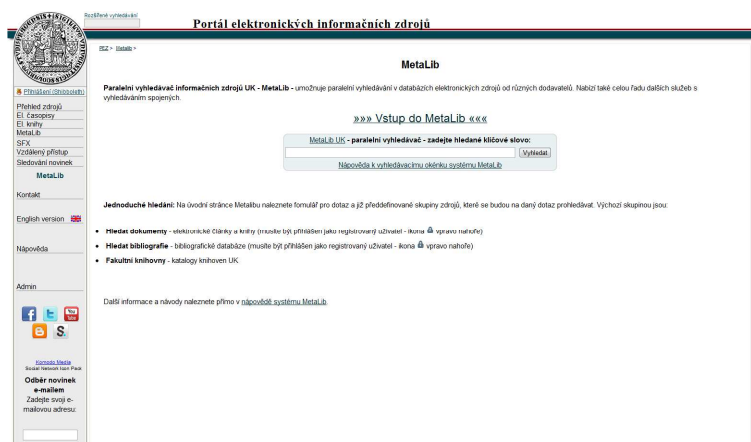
Rozšířené vyhledávání

Portál elektronických informačních zdrojů

PEZ > MetaLib >

Přihlášení (Shibboleth)

Přehled zdrojů
El. časopisy
El. knihy
MetaLib
SFX
Vzdálený přístup
Sledování novinek

MetaLib

Kontakt

English version

Nápověda

Admin

Komodo Media
Social Network Icon Pack

Odběr novinek e-mailem
Zadejte svoji e-mailovou adresu:

MetaLib

Paralelní vyhledávač informačních zdrojů UK - MetaLib - umožňuje paralelní vyhledávání v databázích elektronických zdrojů od různých dodavatelů. Nabízí také celou řadu dalších služeb s vyhledáváním spojených.

»»» Vstup do MetaLib «««

MetaLib UK - paralelní vyhledávač - zadejte hledané klíčové slovo:

Vyhledat

Nápověda k vyhledávacímu okénku systému MetaLib

Jednoduché hledání: Na úvodní stránce Metalibu naleznete formulář pro dotaz a již předdefinované skupiny zdrojů, které se budou na daný dotaz prohledávat. Výchozí skupinou jsou:

• Hledat dokumenty - elektronické články a knihy (musíte být přihlášen jako registrovaný uživatel - ikona vpravo nahoře)
• Hledat bibliografie - bibliografické databáze (musíte být přihlášen jako registrovaný uživatel - ikona vpravo nahoře)
• Fakultní knihovny - katalogy knihoven UK

Další informace a návody naleznete přímo v nápovědě systému MetaLib.